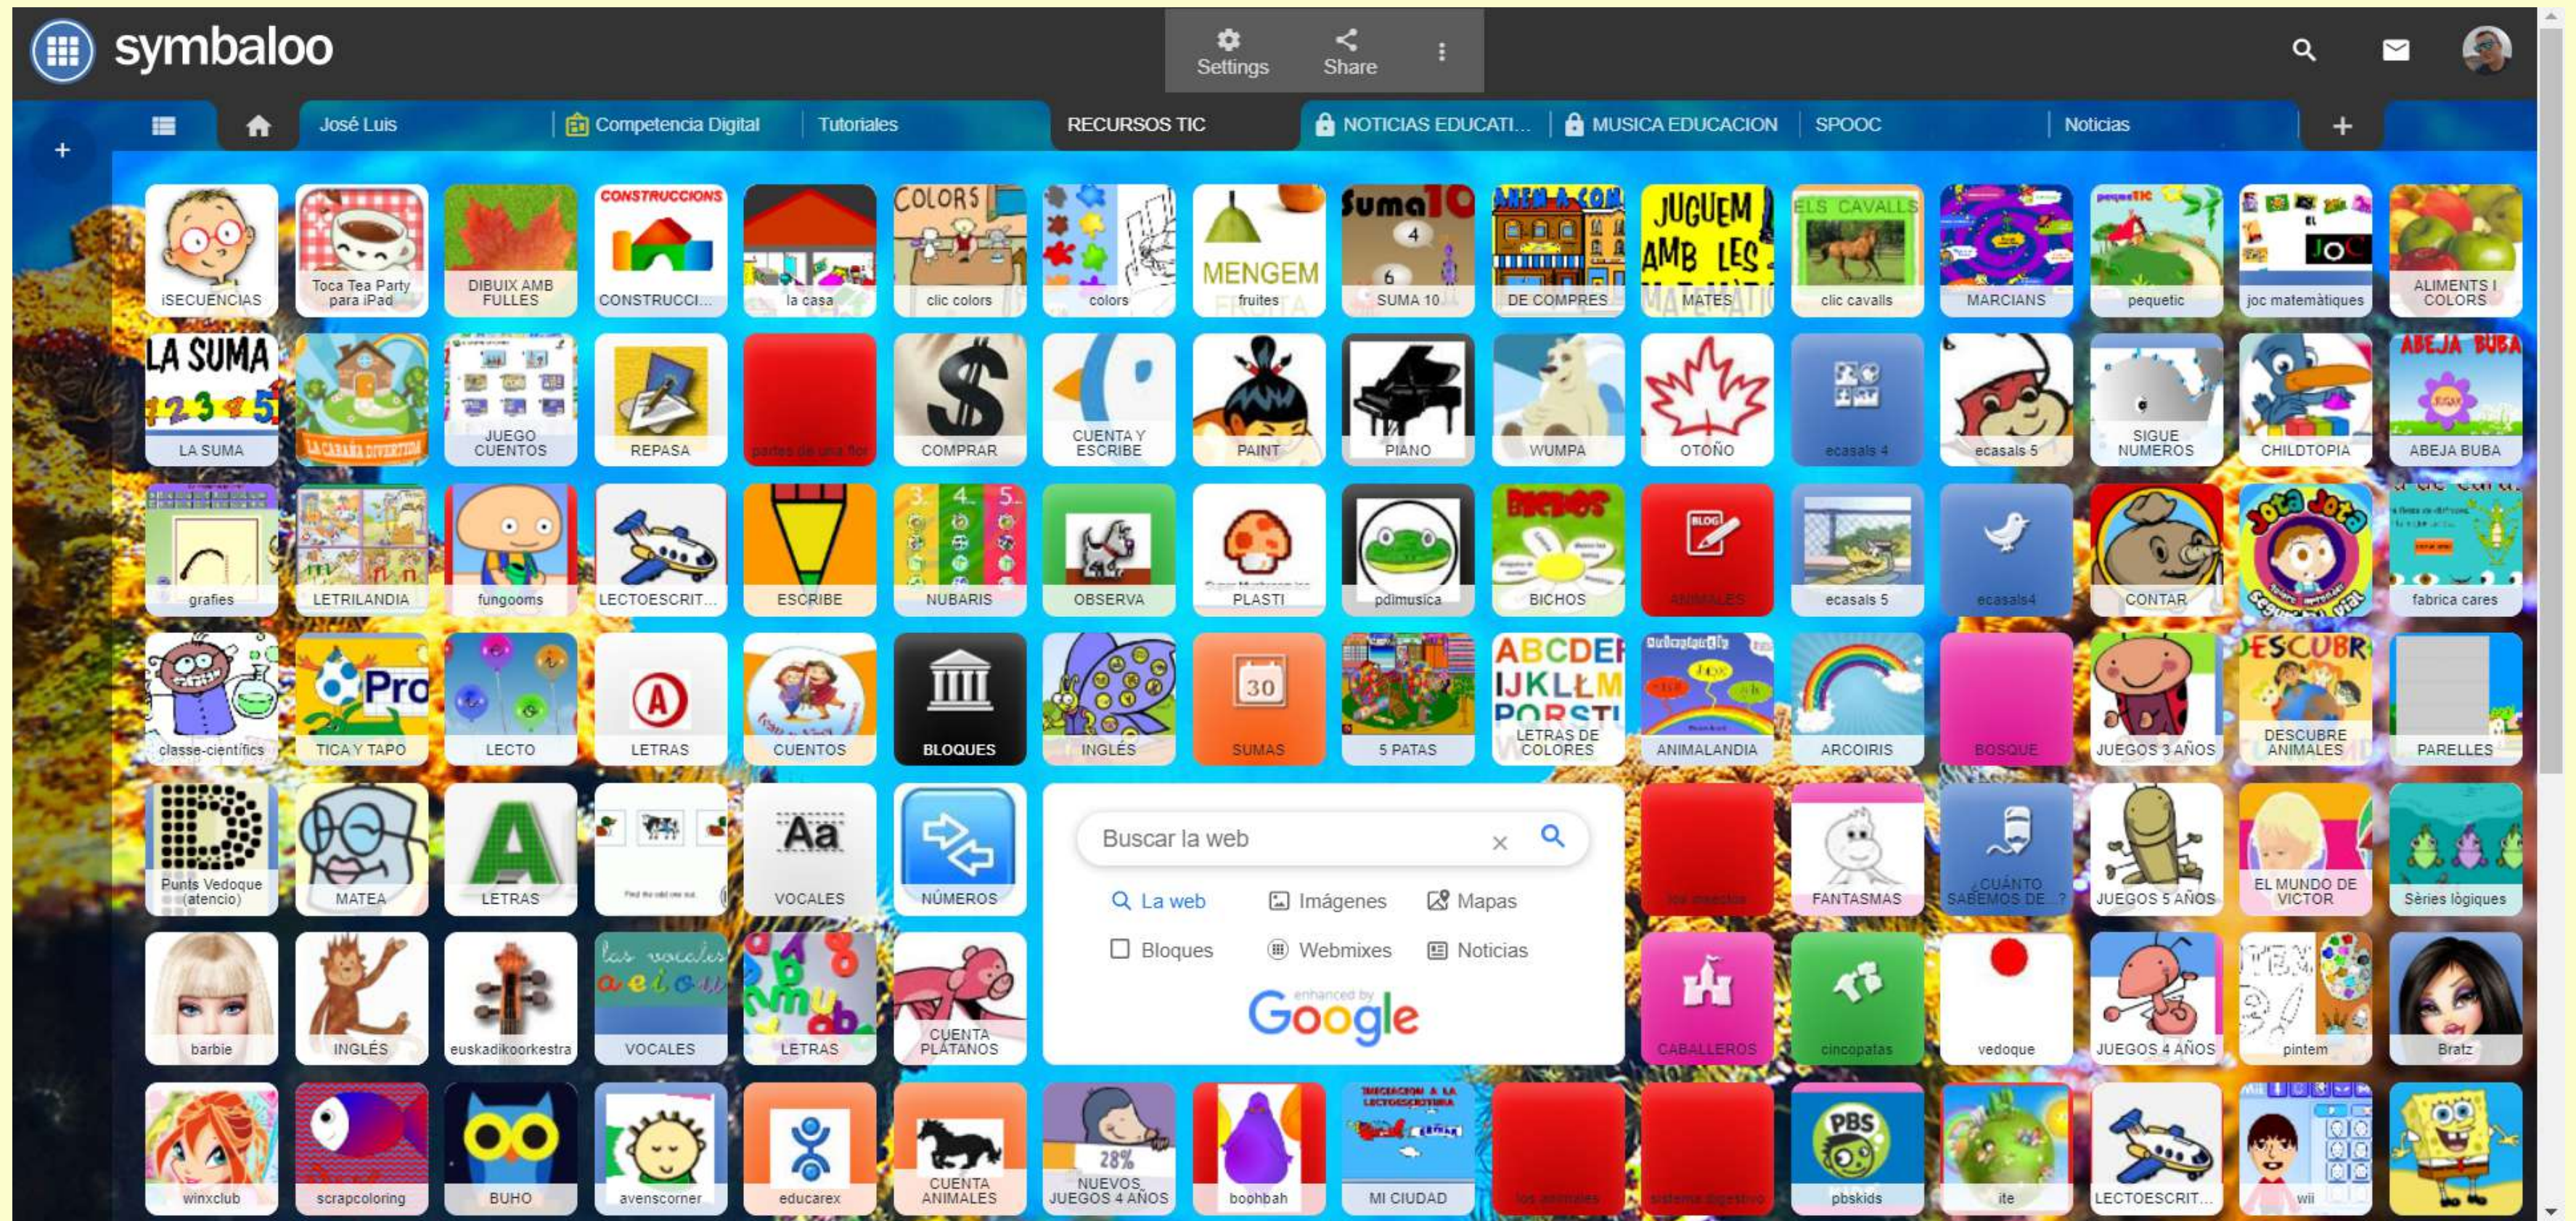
symbaloo

Settings Share

José Luis Competencia Digital Tutoriales RECURSOS TIC NOTICIAS EDUCATI... MUSICA EDUCACION SPOOC Noticias

iSECUENCIAS
Toca Tea Party para iPad
DIBUIX AMB FULLES
CONSTRUCCI...
la casa
clic colors
colors
fruites
SUMA 10
DE COMPRES
MATES
clic cavalls
MARCIANS
pequetic
joc matemàtiques
ALIMENTS I COLORS

LA SUMA
LA CABAÑA DIVERTIDA
JUEGO CUENTOS
REPASA
partes de una flor
COMPRAR
CUENTA Y ESCRIBE
PAINT
PIANO
WUMPA
OTOÑO
ecasals 4
ecasals 5
SIGUE NUMEROS
CHILDTOPIA
ABEJA BUBA

grafies
LETRILANDIA
fungooms
LECTOESCRIT...
ESCRIBE
NUBARIS
OBSERVA
PLASTI
pdimusica
BICHOS
ANIMALES
ecasals 5
ecasals4
CONTAR
fabrica cares

classe-cientifics
TICA Y TAPO
LECTO
LETRAS
CUENTOS
BLOQUES
INGLÉS
SUMAS
5 PATAS
LETRAS DE COLORES
ANIMALANDIA
ARCOIRIS
BOSQUE
JUEGOS 3 AÑOS
DESCUBRE ANIMALES
PARELLES

Punts Vedoque (atencio)
MATEA
LETRAS
VOCALES
NÚMEROS
Buscar la web
La web Imágenes Mapas
Bloques Webmixes Noticias
enhanced by Google
los insectos
FANTASMAS
¿CUÁNTO SABEMOS DE...?
JUEGOS 5 AÑOS
EL MUNDO DE VICTOR
Sèries lògiques

barbie
INGLÉS
euskadikoorkestra
VOCALES
LETRAS
CUENTA PLÁTANOS
CABALLEROS
cincopatas
vedoque
JUEGOS 4 AÑOS
pintem
Bratz

winxclub
scrapcoloring
BUHO
avenscorner
educarex
CUENTA ANIMALES
NUEVOS JUEGOS 4 AÑOS
boohbah
MI CIUDAD
los animales
sistema digestivo
pbskids
ite
LECTOESCRIT...
wii